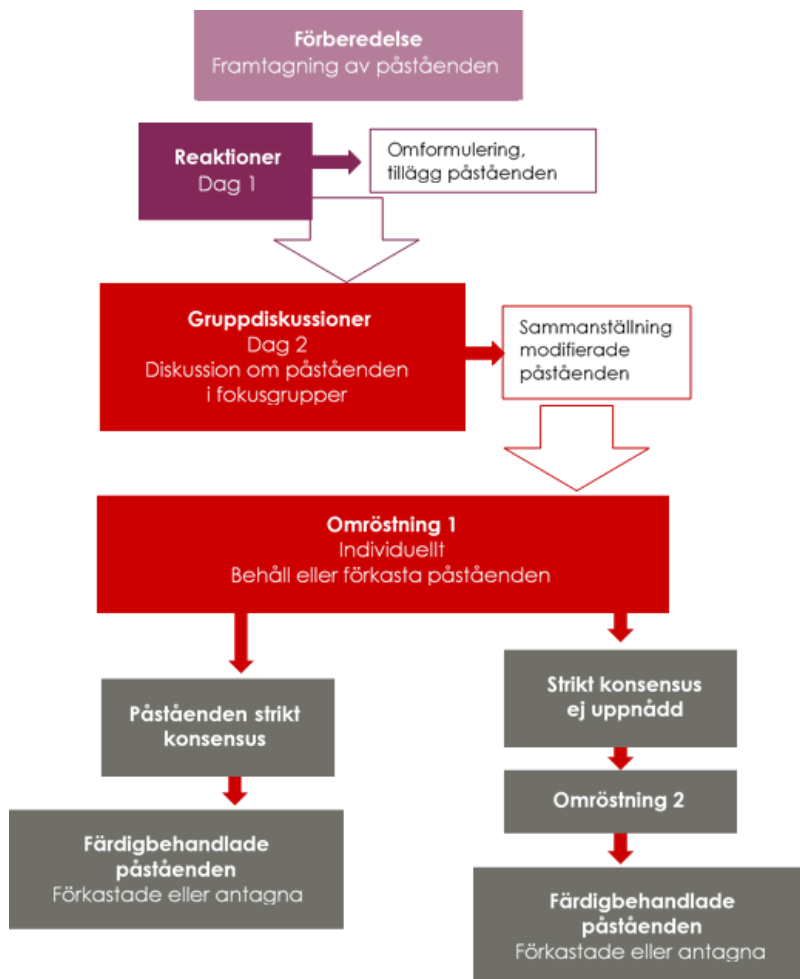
Förberedelse
Framtagning av påståenden

Reaktioner
Dag 1

Omformulering, tillägg påståenden

Gruppdiskussioner
Dag 2
Diskussion om påståenden i fokusgrupper

Sammanställning modifierade påståenden

Omröstning 1
Individuellt
Behåll eller förkasta påståenden

Påståenden strikt konsensus

Färdigbehandlade påståenden
Förkastade eller antagna

Strikt konsensus ej uppnådd

Omröstning 2

Färdigbehandlade påståenden
Förkastade eller antagna